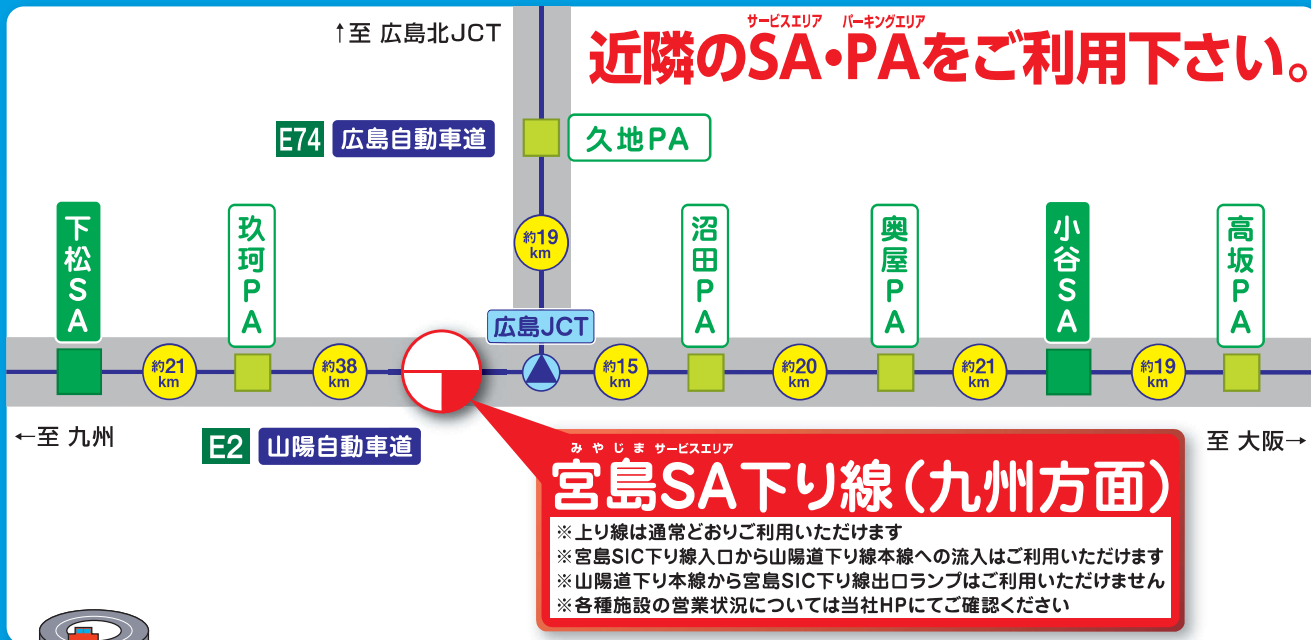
↑至 広島北JCT

サービスエリア　パーキングエリア
近隣のSA・PAをご利用下さい。

E74 広島自動車道

久地PA

下松SA

玖珂PA

約19 km

沼田PA

奥屋PA

小谷SA

高坂PA

広島JCT

約21 km

約38 km

約15 km

約20 km

約21 km

約19 km

←至 九州

E2 山陽自動車道

至 大阪→

みやじま サービスエリア
宮島SA下り線（九州方面）

※上り線は通常どおりご利用いただけます
※宮島SIC下り線入口から山陽道下り線本線への流入はご利用いただけます
※山陽道下り本線から宮島SIC下り線出口ランプはご利用いただけません
※各種施設の営業状況については当社HPにてご確認ください